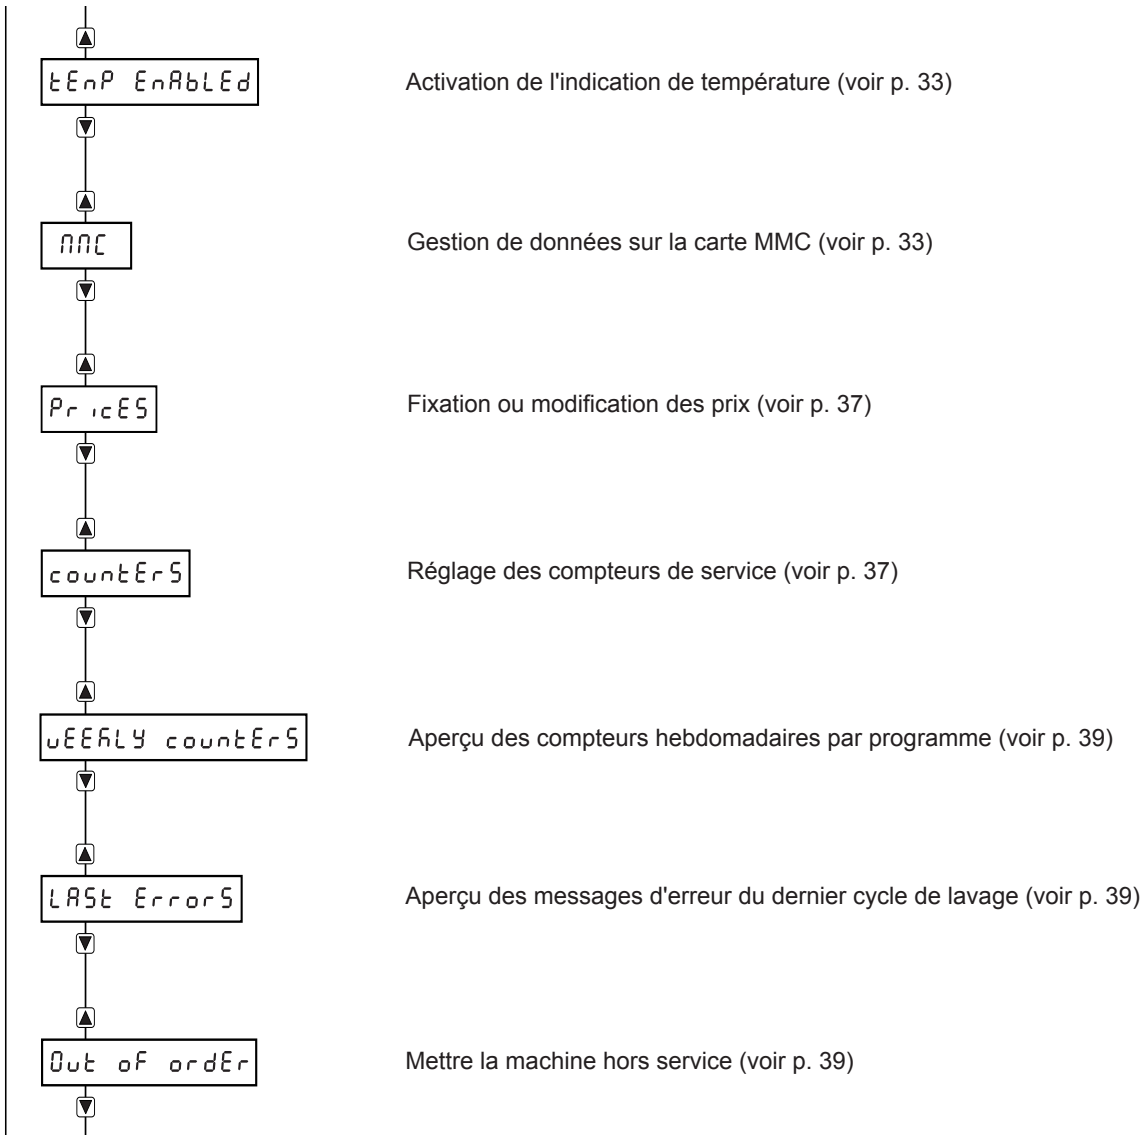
tEnP EnAbLEd

Activation de l'indication de température (voir p. 33)

MMC

Gestion de données sur la carte MMC (voir p. 33)

PricES

Fixation ou modification des prix (voir p. 37)

countErS

Réglage des compteurs de service (voir p. 37)

uEEKLY countErS

Aperçu des compteurs hebdomadaires par programme (voir p. 39)

LASt ErrorS

Aperçu des messages d'erreur du dernier cycle de lavage (voir p. 39)

Out of ordEr

Mettre la machine hors service (voir p. 39)